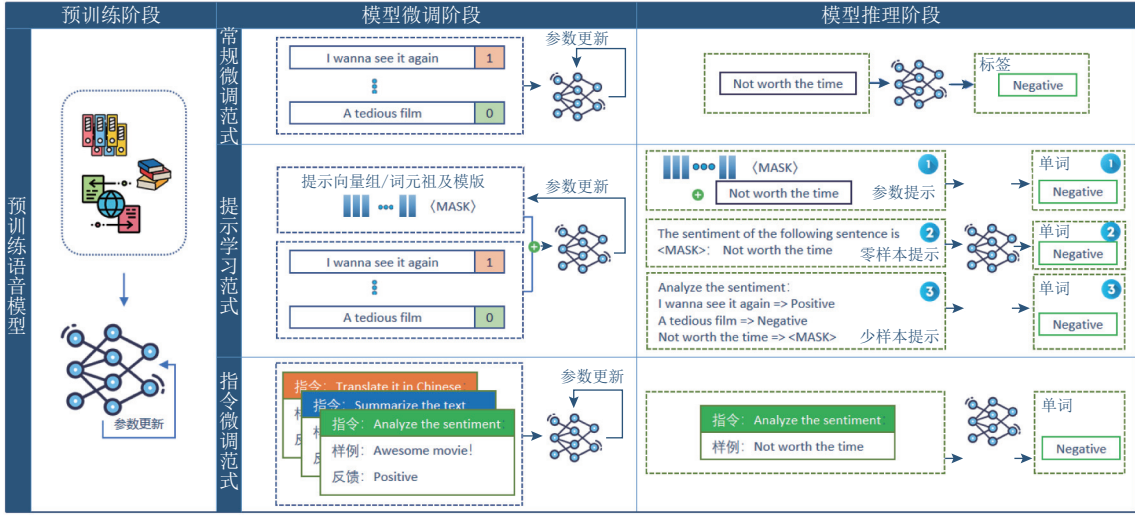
预训练阶段

预训练语言模型

参数更新

模型微调阶段

常规微调范式

I wanna see it again 1

A tedious film 0

参数更新

提示学习范式

提示向量组/词元祖及模版

〈MASK〉

参数更新

I wanna see it again 1

A tedious film 0

指令微调范式

指令：Translate it in Chinese

样

反

指令：Summarize the text

样

反

指令：Analyze the sentiment

样例：Awesome movie!

反馈：Positive

参数更新

模型推理阶段

Not worth the time

标签

Negative

〈MASK〉

Not worth the time

参数提示

1

单词

Negative

1

The sentiment of the following sentence is <MASK>: Not worth the time

零样本提示

2

单词

Negative

2

Analyze the sentiment:
I wanna see it again => Positive
A tedious film => Negative
Not worth the time => <MASK>

少样本提示

3

单词

Negative

3

指令：Analyze the sentiment

样例：Not worth the time

单词

Negative